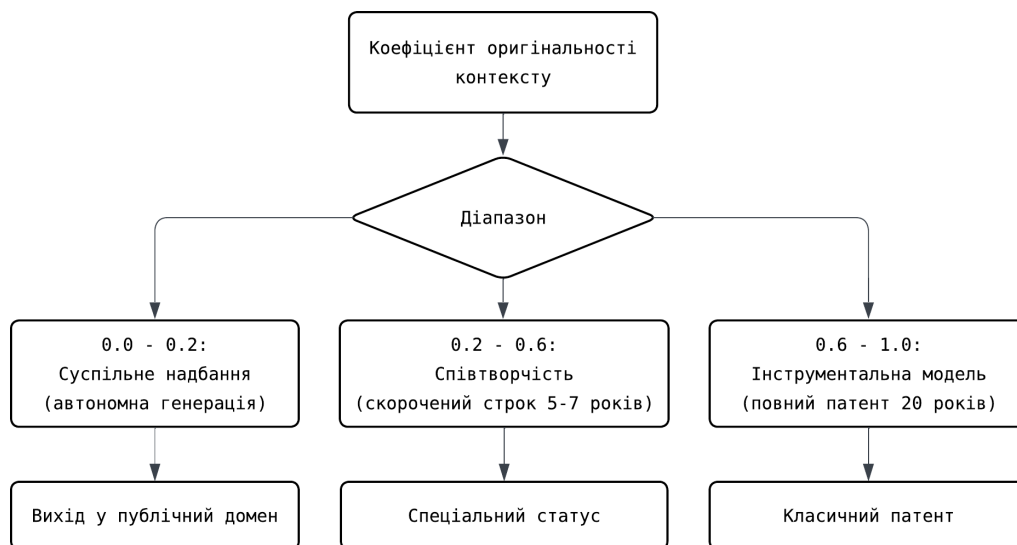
Коефіцієнт оригінальності контексту

Діапазон

0.0 - 0.2:
Суспільне надбання
(автономна генерація)

0.2 - 0.6:
Співтворчість
(скорочений строк 5-7 років)

0.6 - 1.0:
Інструментальна модель
(повний патент 20 років)

Вихід у публічний домен

Спеціальний статус

Класичний патент